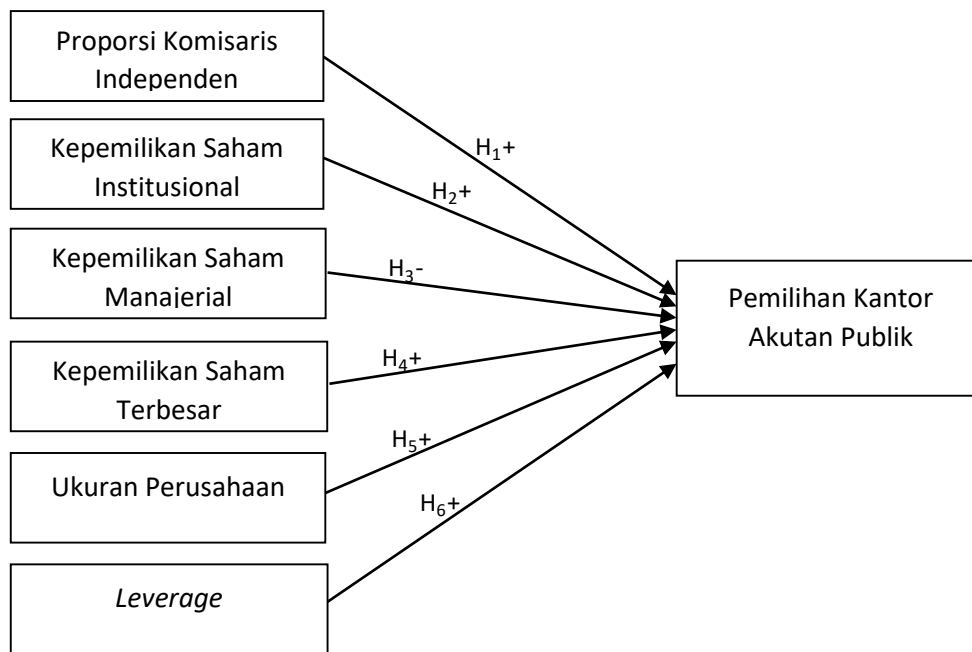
Proporsi Komisaris Independen

Kepemilikan Saham Institusional

Kepemilikan Saham Manajerial

Kepemilikan Saham Terbesar

Ukuran Perusahaan

*Leverage*

$H_1$+

$H_2$+

$H_3$-

$H_4$+

$H_5$+

$H_6$+

Pemilihan Kantor Akutan Publik